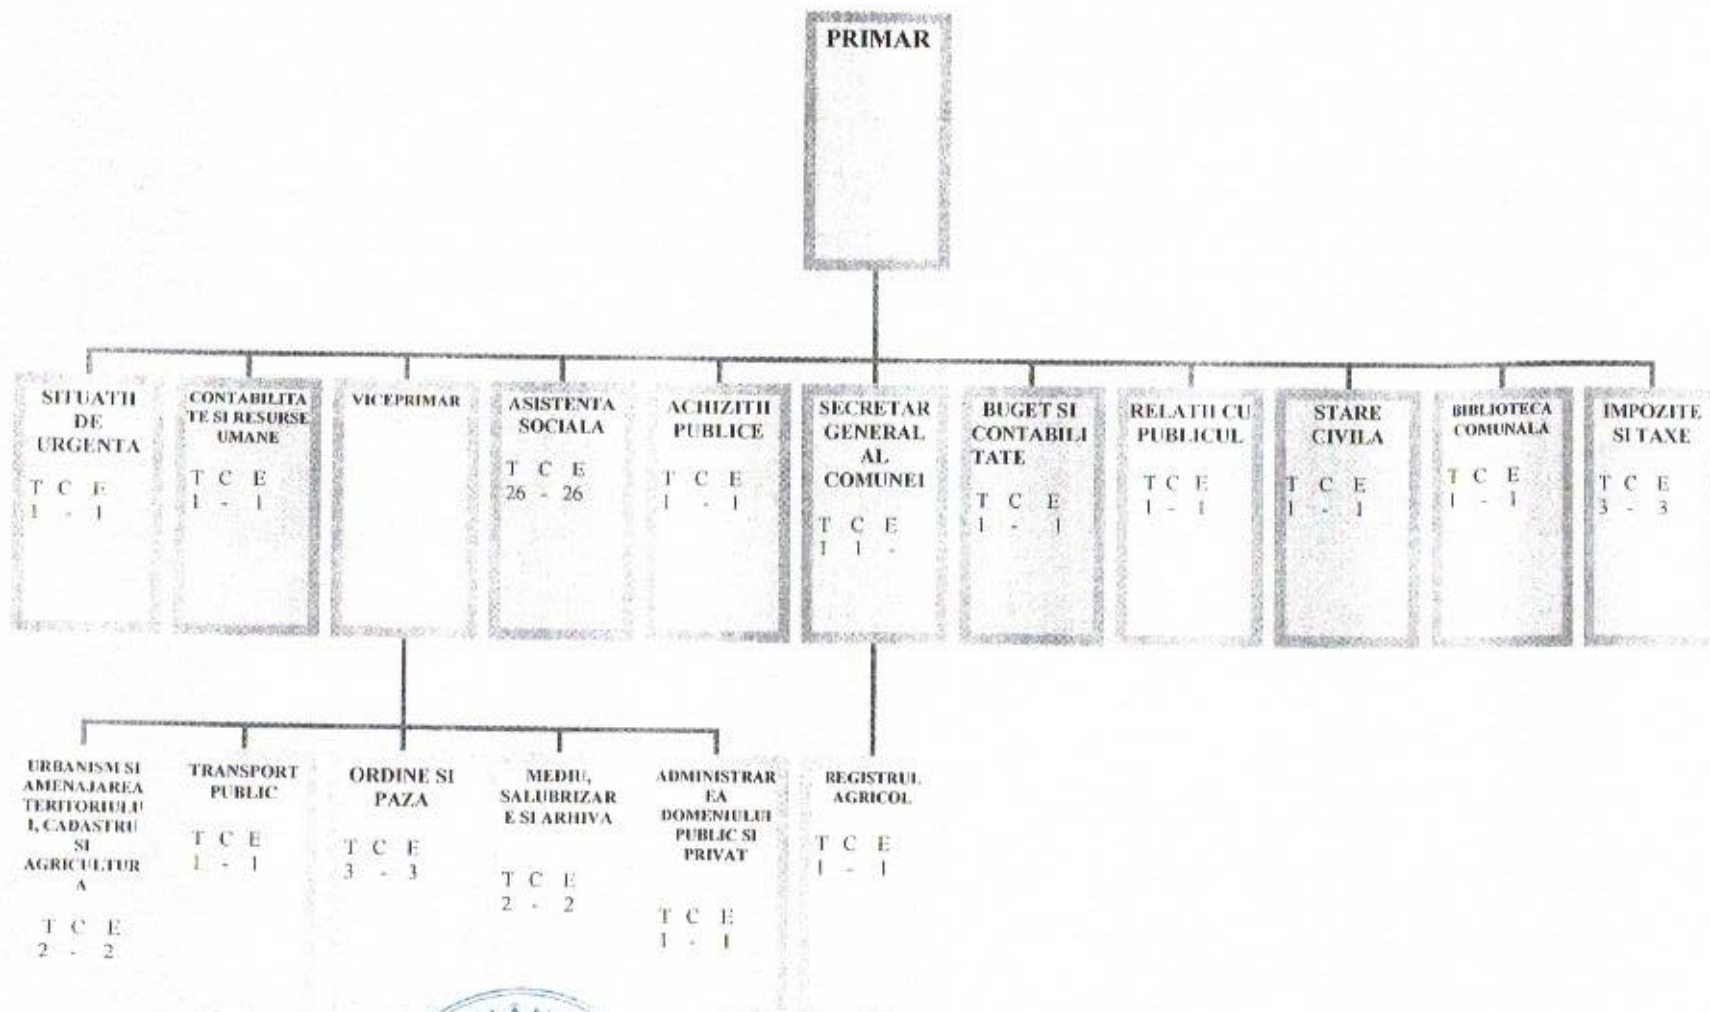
PRIMAR

SITUATII DE URGENTA
T C E
1 - 1

CONTABILITATE SI RESURSE UMANE
T C E
1 - 1

VICEPRIMAR

ASISTENTA SOCIALA
T C E
26 - 26

ACHIZITII PUBLICE
T C E
1 - 1

SECRETAR GENERAL AL COMUNEI
T C E
1 1 -

BUGET SI CONTABILITATE
T C E
1 - 1

RELATII CU PUBLICUL
T C E
1 - 1

STARE CIVILA
T C E
1 - 1

BIBLIOTECA COMUNALA
T C E
1 - 1

IMPOZITE SI TAXE
T C E
3 - 3

URBANISM SI AMENAJAREA TERITORIULUI, CADASTRU SI AGRICULTURA
T C E
2 - 2

TRANSPORT PUBLIC
T C E
1 - 1

ORDINE SI PAZA
T C E
3 - 3

MEDIU, SALUBRIZARE SI ARHIVA
T C E
2 - 2

ADMINISTRAREA DOMENIULUI PUBLIC SI PRIVAT
T C E
1 - 1

REGISTRUL AGRICOL
T C E
1 - 1